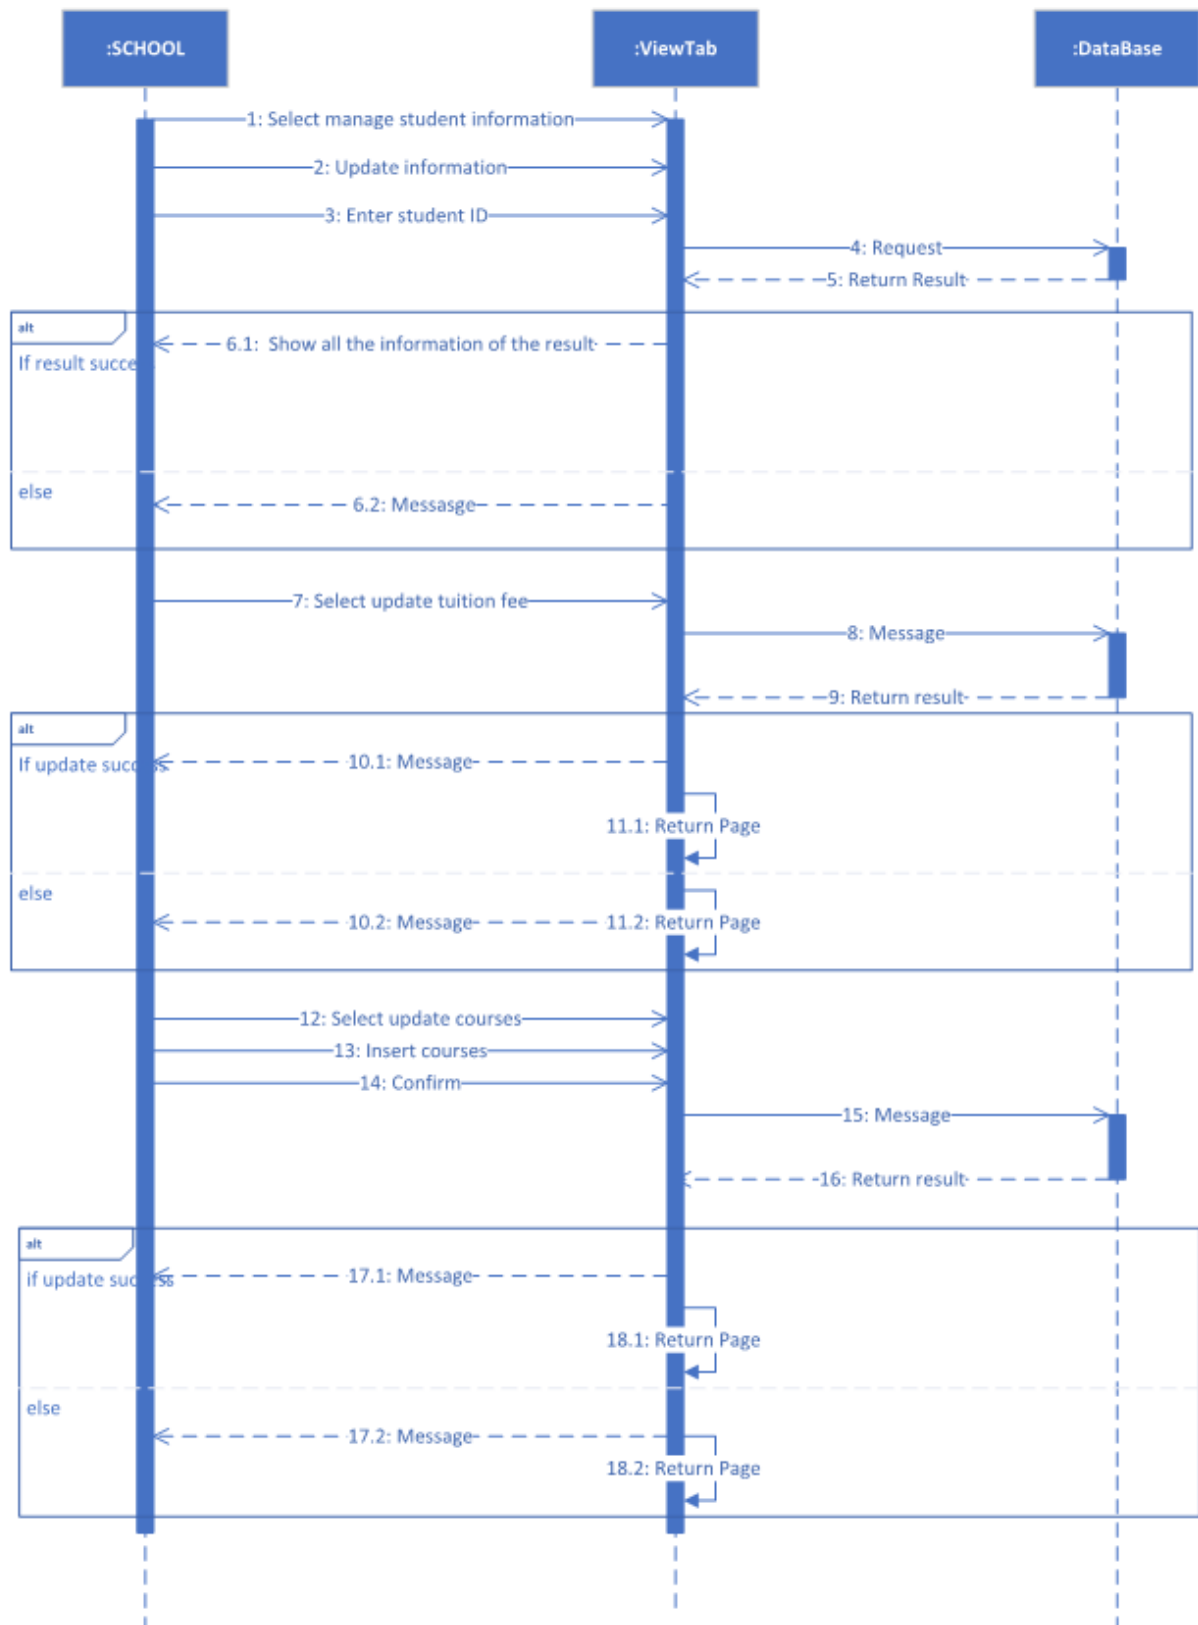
:SCHOOL

:ViewTab

:DataBase

1: Select manage student information

2: Update information

3: Enter student ID

4: Request

5: Return Result

alt

If result succe

6.1: Show all the information of the result

else

6.2: Messasge

7: Select update tuition fee

8: Message

9: Return result

alt

If update succ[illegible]s

10.1: Message

11.1: Return Page

else

10.2: Message

11.2: Return Page

12: Select update courses

13: Insert courses

14: Confirm

15: Message

16: Return result

alt

if update suc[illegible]ss

17.1: Message

18.1: Return Page

else

17.2: Message

18.2: Return Page